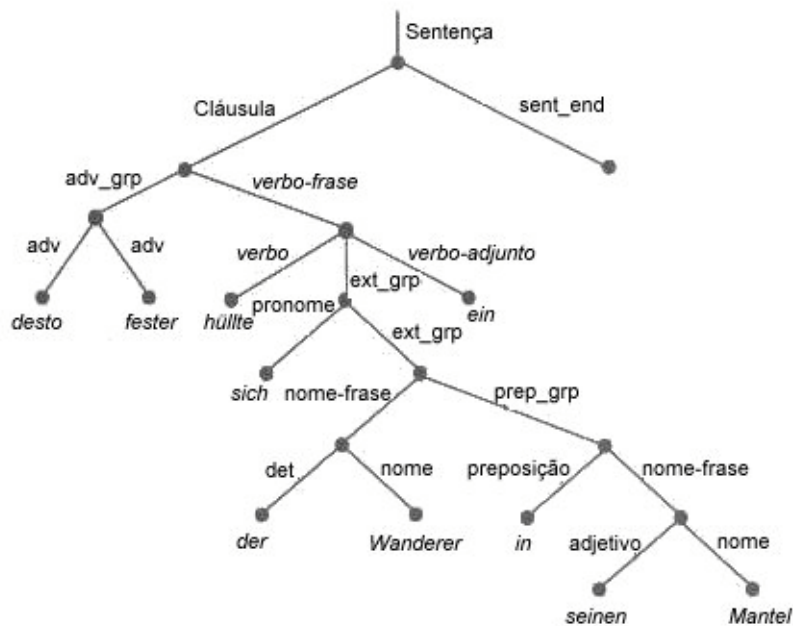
Sentença

Cláusula

sent_end

adv_grp

verbo-frase

adv

adv

verbo

verbo-adjunto

ext_grp

desto

fester

hüllte

pronome

ein

ext_grp

sich

nome-frase

prep_grp

det

nome

preposição

nome-frase

der

Wanderer

in

adjetivo

nome

seinen

Mantel